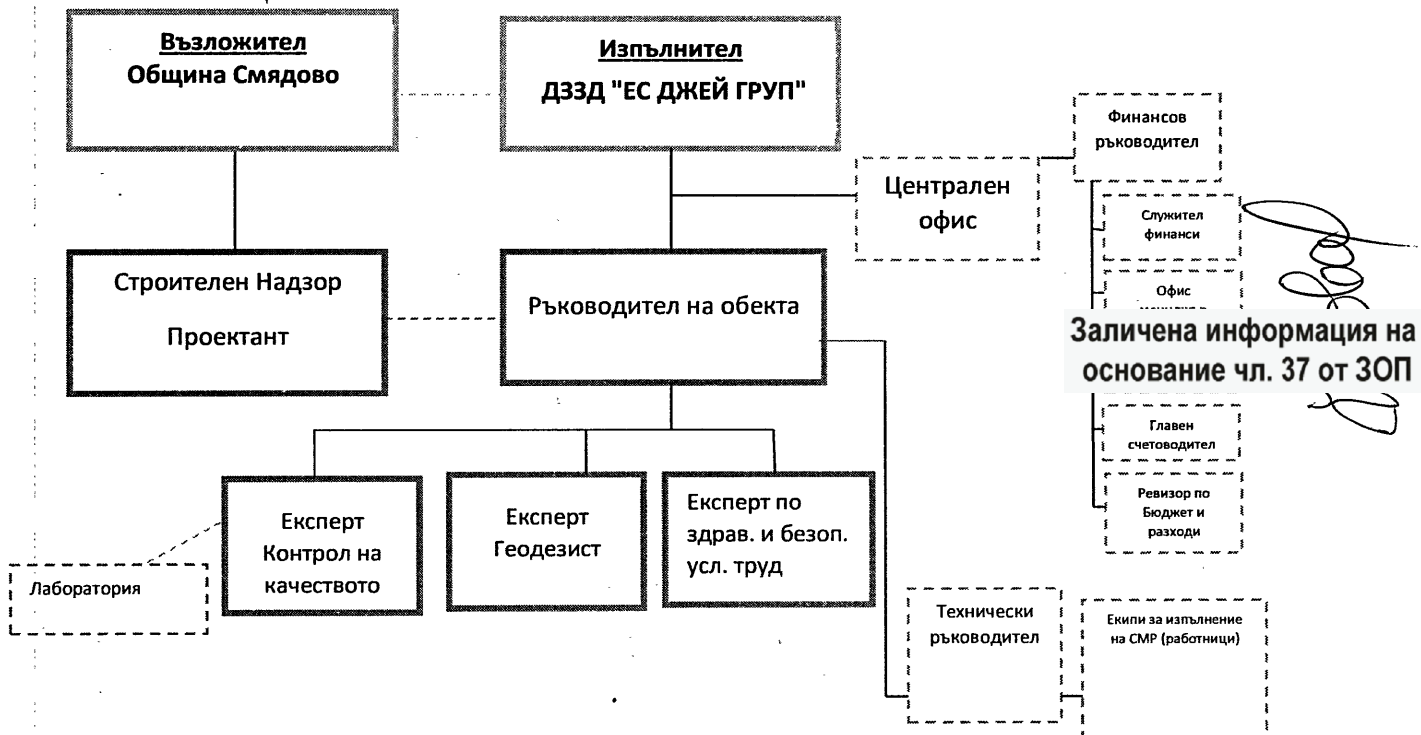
Възложител
Община Смядово

Изпълнител
ДЗЗД "ЕС ДЖЕЙ ГРУП"

Централен офис

Финансов ръководител

Служител финанси

Офис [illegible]

Заличена информация на основание чл. 37 от ЗОП

Главен счетоводител

Ревизор по Бюджет и разходи

Строителен Надзор

Проектант

Ръководител на обекта

Експерт Контрол на качеството

Експерт Геодезист

Експерт по здрав. и безоп. усл. труд

Лаборатория

Технически ръководител

Екипи за изпълнение на СМР (работници)